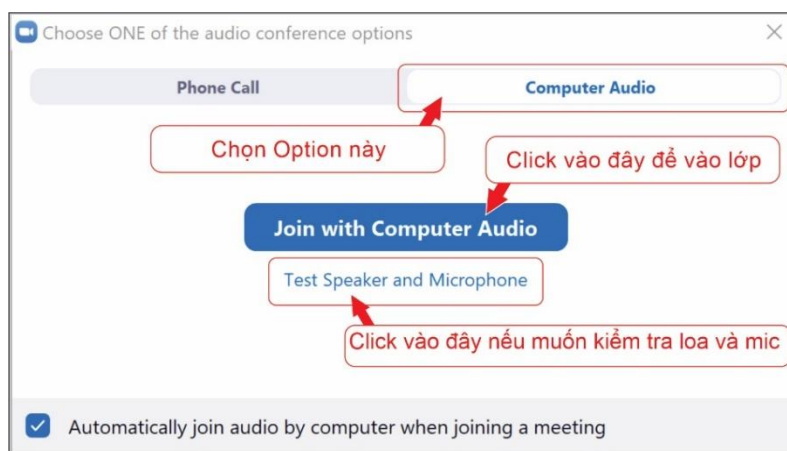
Choose ONE of the audio conference options

Phone Call

Computer Audio

Chọn Option này

Click vào đây để vào lớp

Join with Computer Audio

Test Speaker and Microphone

Click vào đây nếu muốn kiểm tra loa và mic

Automatically join audio by computer when joining a meeting